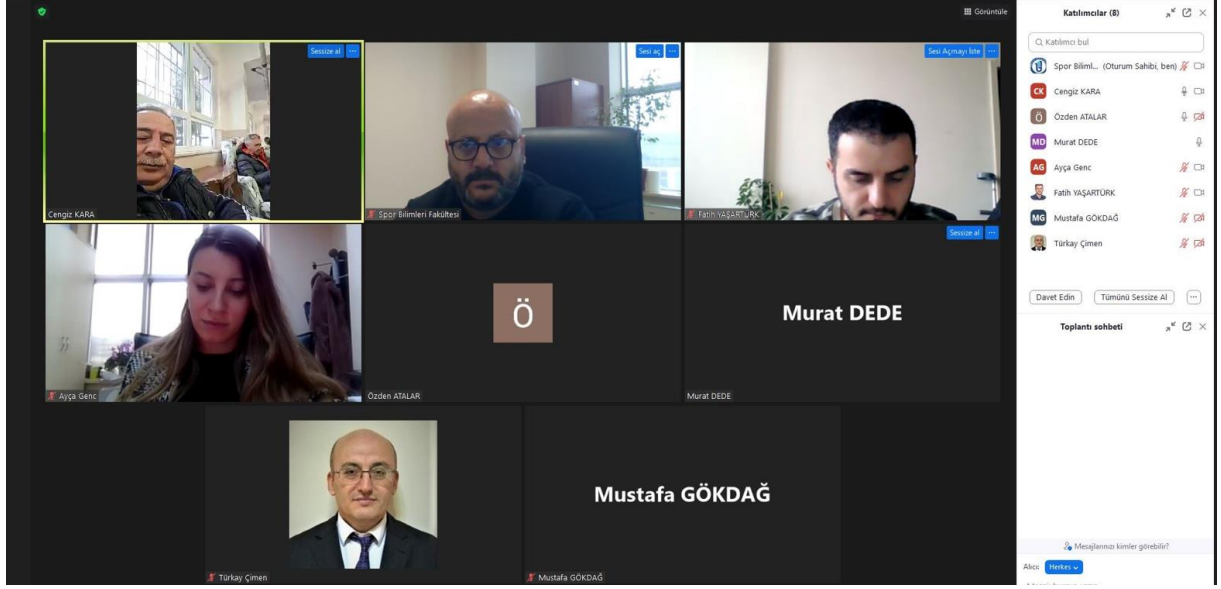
Görüntüle

Sessize al

Sesi aç

Sesi Açmayı iste

Cengiz KARA

Spor Bilimleri Fakültesi

Fatih YAŞARTÜRK

Sessize al

Ö

Murat DEDE

Ayça Genc

Özden ATALAR

Murat DEDE

Mustafa GÖKDAĞ

Türkay Çimen

Mustafa GÖKDAĞ

Katılımcılar (8)

Katılımcı bul

Spor Biliml... (Oturum Sahibi, ben)

CK Cengiz KARA

Ö Özden ATALAR

MD Murat DEDE

AG Ayça Genc

Fatih YAŞARTÜRK

MG Mustafa GÖKDAĞ

Türkay Çimen

Davet Edin

Tümünü Sessize Al

Toplantı sohbeti

Mesajlarınızı kimler görebilir?

Alıcı: Herkes